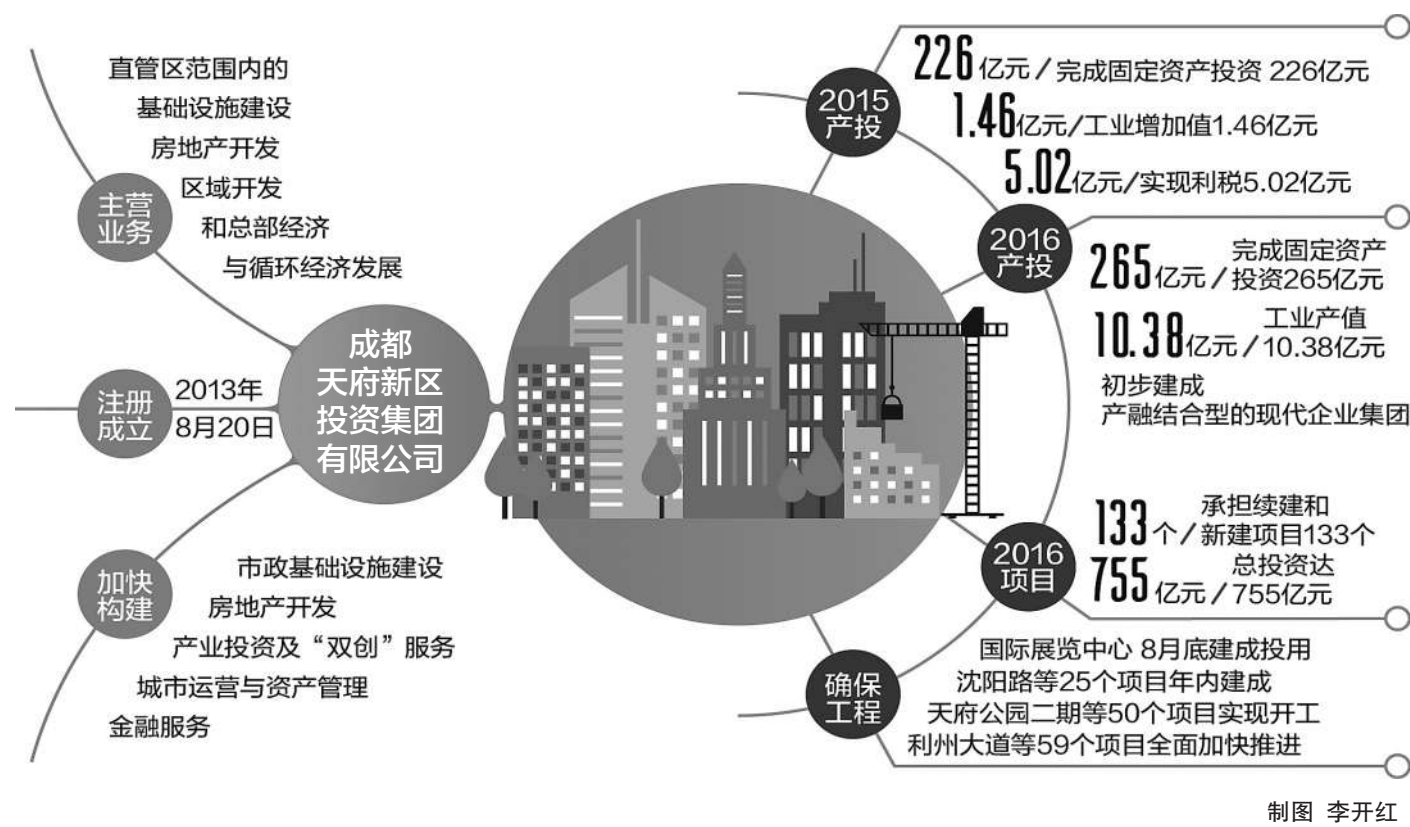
主营业务

直管区范围内的
基础设施建设
房地产开发
区域开发
和总部经济
与循环经济发展

注册成立

2013年
8月20日

成都天府新区投资集团有限公司

加快构建

市政基础设施建设
房地产开发
产业投资及“双创”服务
城市运营与资产管理
金融服务

2015产投

226亿元／完成固定资产投资226亿元
1.46亿元／工业增加值1.46亿元
5.02亿元／实现利税5.02亿元

2016产投

265亿元／完成固定资产投资265亿元
10.38亿元／工业产值10.38亿元
初步建成
产融结合型的现代企业集团

2016项目

133个／承担续建和新建项目133个
755亿元／总投资达755亿元

确保工程

国际展览中心 8月底建成投用
沈阳路等25个项目年内建成
天府公园二期等50个项目实现开工
利州大道等59个项目全面加快推进

制图 李开红